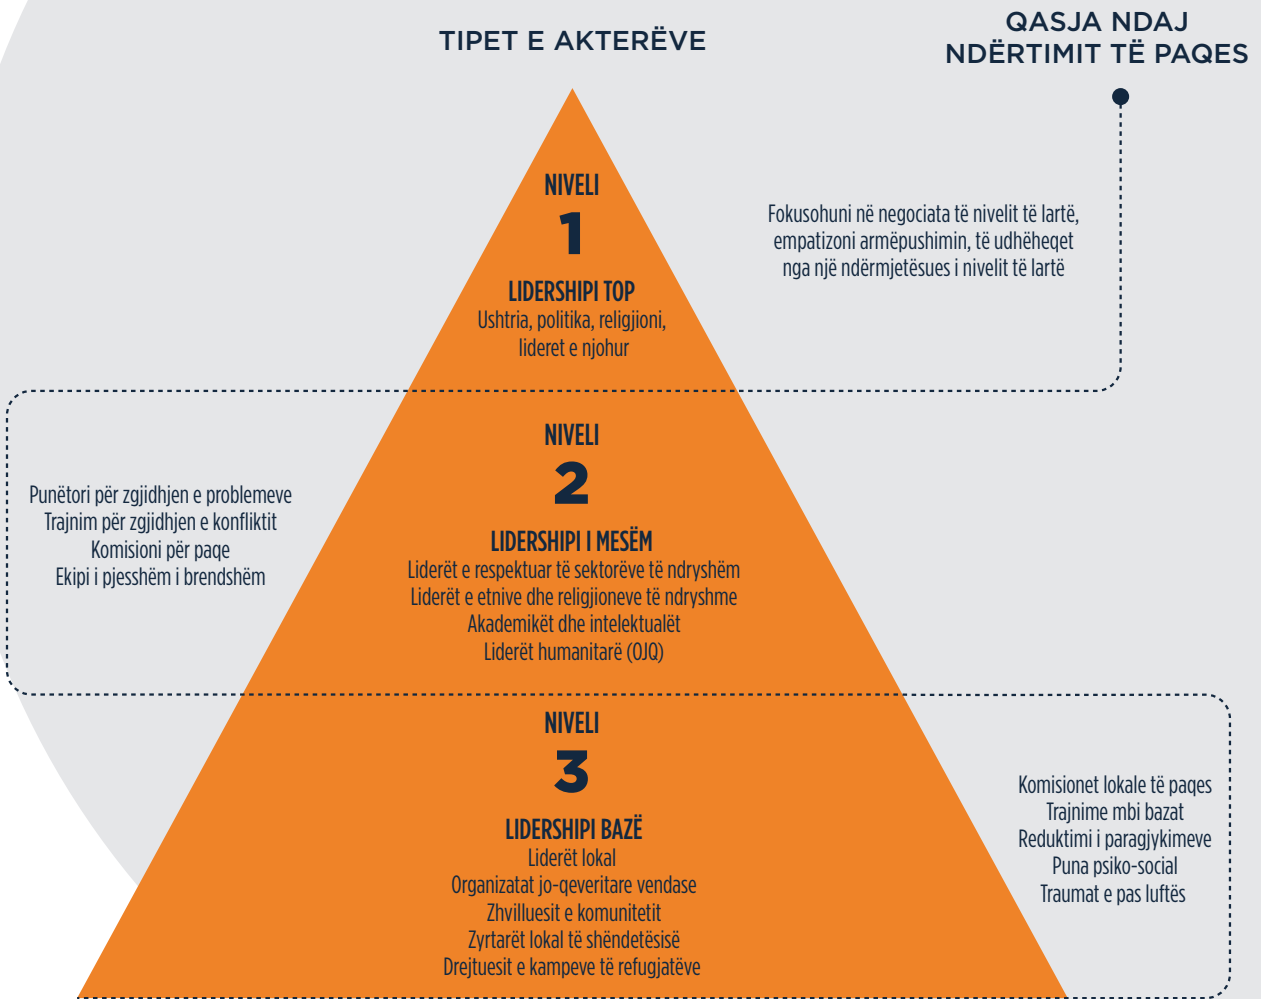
TIPET E AKTERËVE

QASJA NDAJ NDËRTIMIT TË PAQES

NIVELI
1
LIDERSHIPI TOP
Ushtria, politika, religjioni, lideret e njohur

Fokusohuni në negociata të nivelit të lartë, empatizoni armëpushimin, të udhëheqet nga një ndërmjetësues i nivelit të lartë

NIVELI
2
LIDERSHIPI I MESËM
Liderët e respektuar të sektorëve të ndryshëm
Liderët e etnive dhe religjioneve të ndryshme
Akademikët dhe intelektualët
Liderët humanitarë (OJQ)

Punëtori për zgjidhjen e problemeve
Trajnim për zgjidhjen e konfliktit
Komisioni për paqe
Ekipi i pjesshëm i brendshëm

NIVELI
3
LIDERSHIPI BAZË
Liderët lokal
Organizatat jo-qeveritare vendase
Zhvilluesit e komunitetit
Zyrtarët lokal të shëndetësisë
Drejtuesit e kampeve të refugjatëve

Komisionet lokale të paqes
Trajnime mbi bazat
Reduktimi i paragjykimeve
Puna psiko-social
Traumat e pas luftës